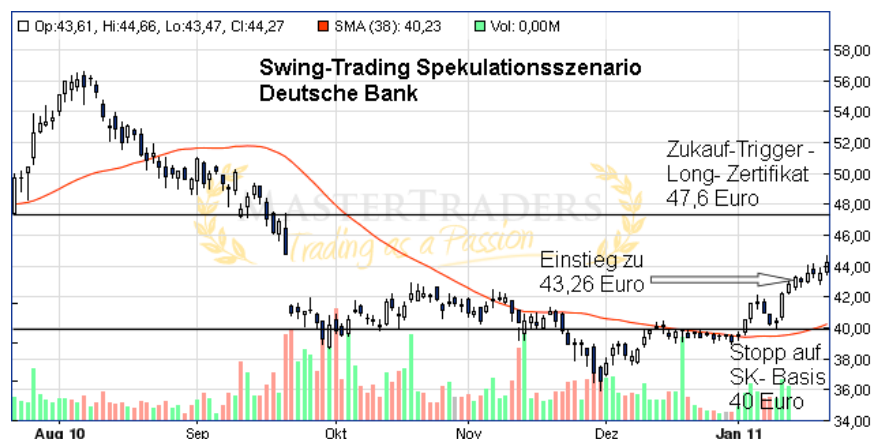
Op:43,61, Hi:44,66, Lo:43,47, Cl:44,27 SMA (38): 40,23 Vol: 0,00M

Swing-Trading Spekulationsszenario
Deutsche Bank

Zukauf-Trigger - Long- Zertifikat 47,6 Euro

MASTERTRADERS
Trading as a Passion

Einstieg zu 43,26 Euro

Stopp auf SK- Basis 40 Euro

58,00
56,00
54,00
52,00
50,00
48,00
46,00
44,00
42,00
40,00
38,00
36,00
34,00

Aug 10 Sep Okt Nov Dez Jan 11